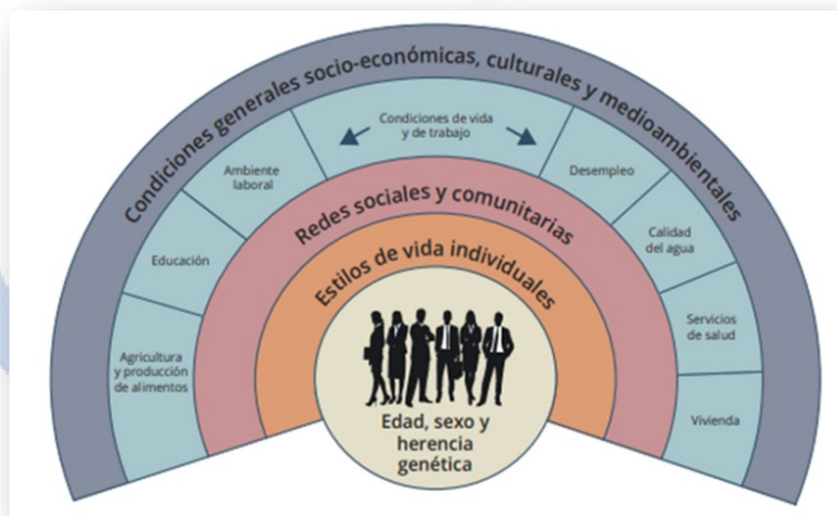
Condiciones generales socio-económicas, culturales y medioambientales

Condiciones de vida y de trabajo

Ambiente laboral

Desempleo

Educación

Calidad del agua

Agricultura y producción de alimentos

Servicios de salud

Vivienda

Redes sociales y comunitarias

Estilos de vida individuales

Edad, sexo y herencia genética